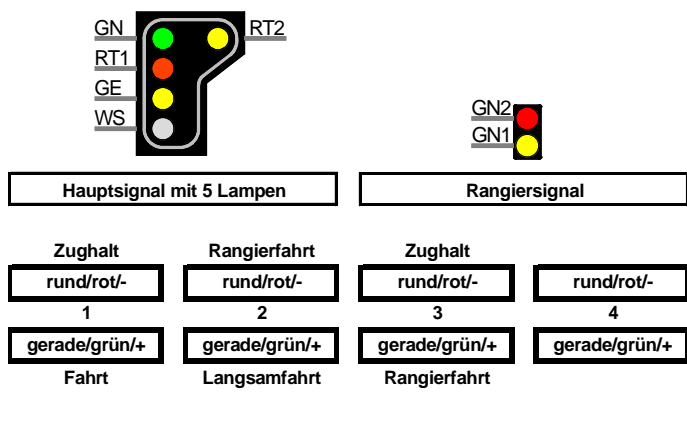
GN
RT1
GE
WS
RT2

GN2
GN1

Hauptsignal mit 5 Lampen

Rangiersignal

Zughalt
rund/rot/-
1
gerade/grün/+
Fahrt

Rangierfahrt
rund/rot/-
2
gerade/grün/+
Langsamfahrt

Zughalt
rund/rot/-
3
gerade/grün/+
Rangierfahrt

rund/rot/-
4
gerade/grün/+